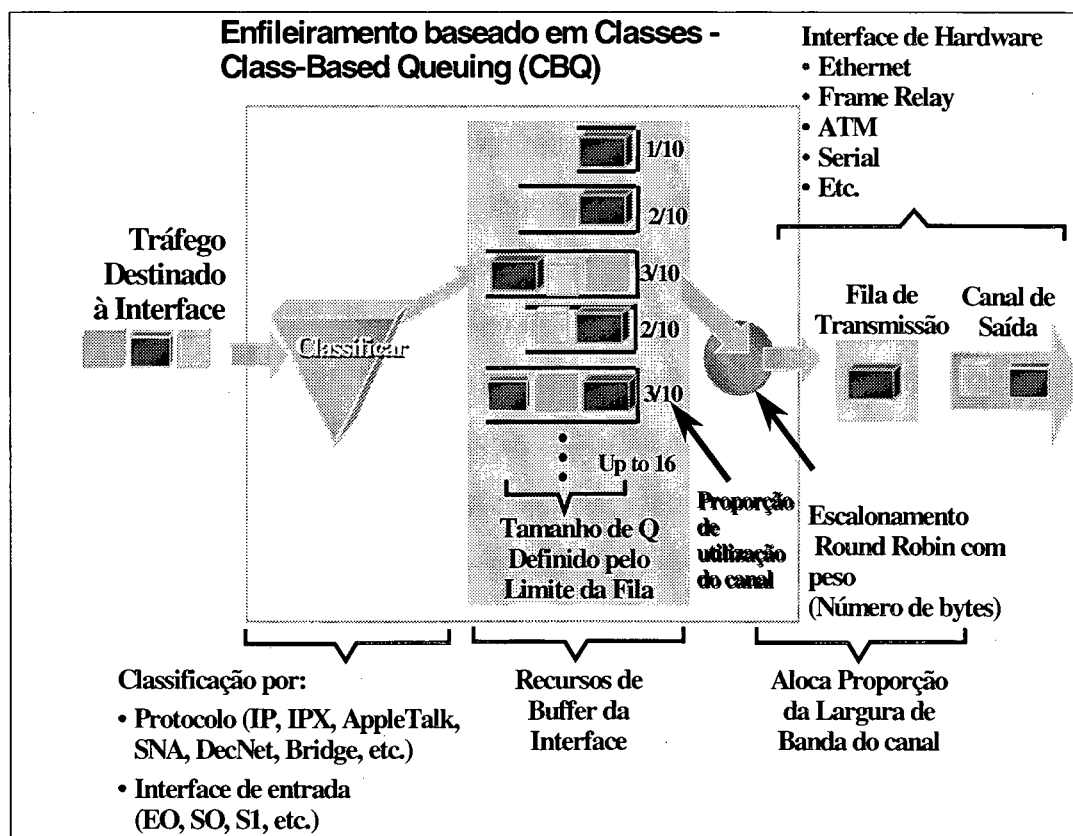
Enfileiramento baseado em Classes - Class-Based Queuing (CBQ)

Interface de Hardware
• Ethernet
• Frame Relay
• ATM
• Serial
• Etc.

Tráfego Destinado à Interface

Classificar

1/10
2/10
3/10
2/10
3/10
Up to 16

Tamanho de Q Definido pelo Limite da Fila

Proporção de utilização do canal

Fila de Transmissão

Canal de Saída

Escalonamento Round Robin com peso (Número de bytes)

Classificação por:
• Protocolo (IP, IPX, AppleTalk, SNA, DecNet, Bridge, etc.)
• Interface de entrada (EO, SO, S1, etc.)

Recursos de Buffer da Interface

Aloca Proporção da Largura de Banda do canal